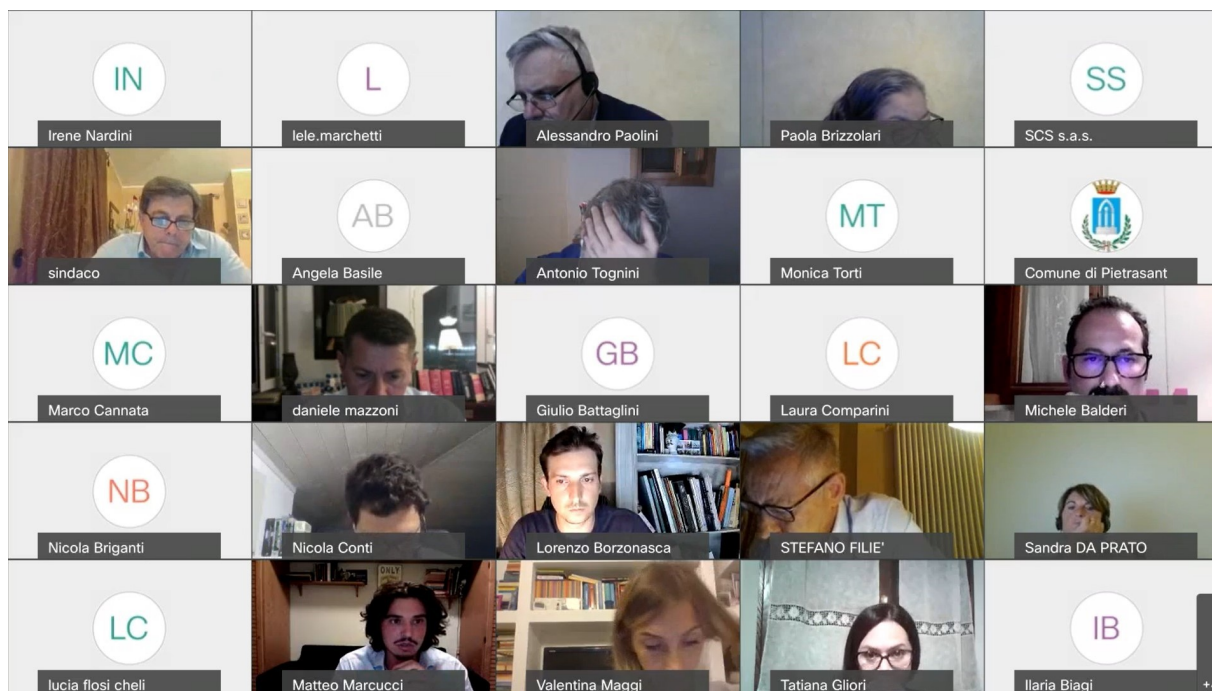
IN
Irene Nardini

L
lele.marchetti

Alessandro Paolini

Paola Brizzolari

SS
SCS s.a.s.

sindaco

AB
Angela Basile

Antonio Tognini

MT
Monica Torti

Comune di Pietrasant

MC
Marco Cannata

daniele mazzoni

GB
Giulio Battaglini

LC
Laura Comparini

Michele Balderi

NB
Nicola Briganti

Nicola Conti

Lorenzo Borzonasca

STEFANO FILIE'

Sandra DA PRATO

LC
lucia flosi cheli

ONLY
Matteo Marcucci

Valentina Maggi

Tatiana Gliori

IB
Ilaria Biagi